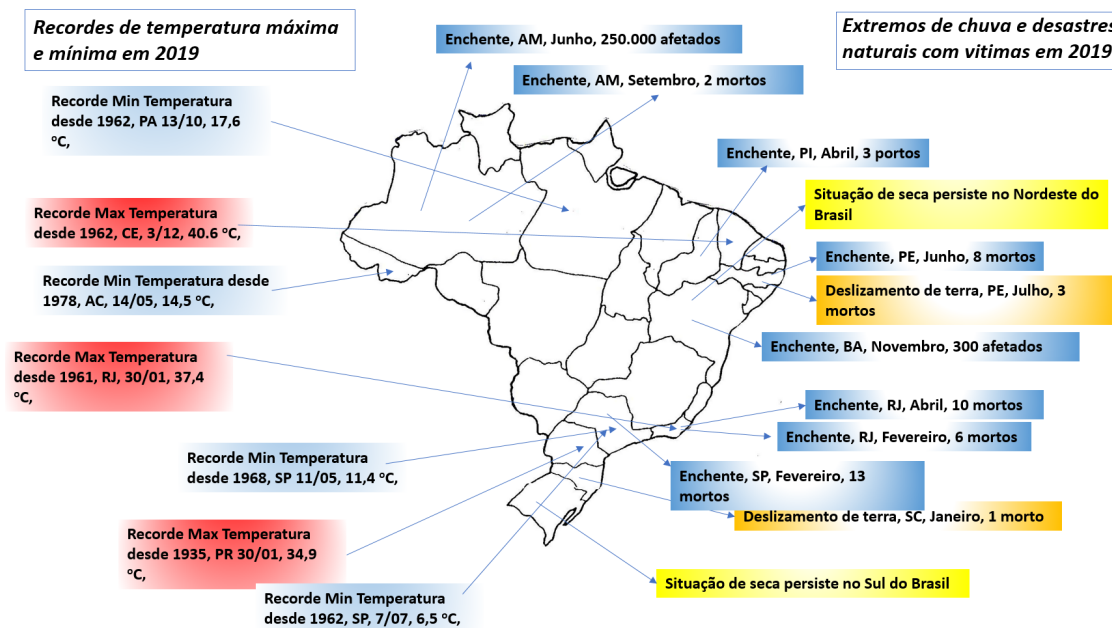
Recordes de temperatura máxima e mínima em 2019

Extremos de chuva e desastres naturais com vitimas em 2019

Enchente, AM, Junho, 250.000 afetados

Enchente, AM, Setembro, 2 mortos

Recorde Min Temperatura desde 1962, PA 13/10, 17,6 °C,

Enchente, PI, Abril, 3 portos

Situação de seca persiste no Nordeste do Brasil

Recorde Max Temperatura desde 1962, CE, 3/12, 40.6 °C,

Enchente, PE, Junho, 8 mortos

Recorde Min Temperatura desde 1978, AC, 14/05, 14,5 °C,

Deslizamento de terra, PE, Julho, 3 mortos

Enchente, BA, Novembro, 300 afetados

Recorde Max Temperatura desde 1961, RJ, 30/01, 37,4 °C,

Enchente, RJ, Abril, 10 mortos

Enchente, RJ, Fevereiro, 6 mortos

Recorde Min Temperatura desde 1968, SP 11/05, 11,4 °C,

Enchente, SP, Fevereiro, 13 mortos

Deslizamento de terra, SC, Janeiro, 1 morto

Recorde Max Temperatura desde 1935, PR 30/01, 34,9 °C,

Situação de seca persiste no Sul do Brasil

Recorde Min Temperatura desde 1962, SP, 7/07, 6,5 °C,